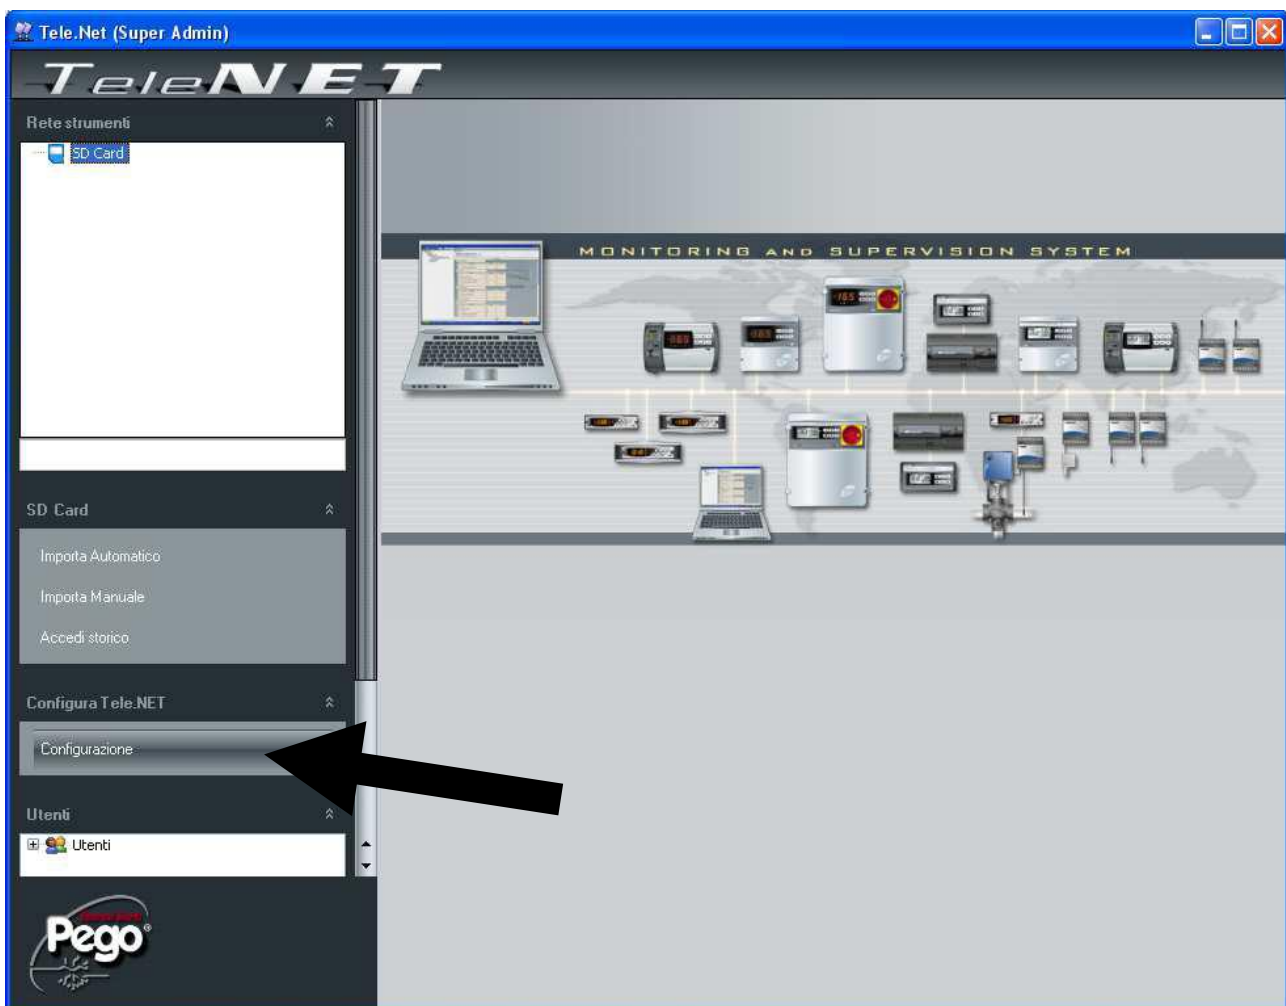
Tele.Net (Super Admin)

TeleNET

Rete strumenti

SD Card

MONITORING AND SUPERVISION SYSTEM

SD Card

Importa Automatico

Importa Manuale

Accedi storico

Configura Tele.NET

Configurazione

Utenti

Utenti

Pego